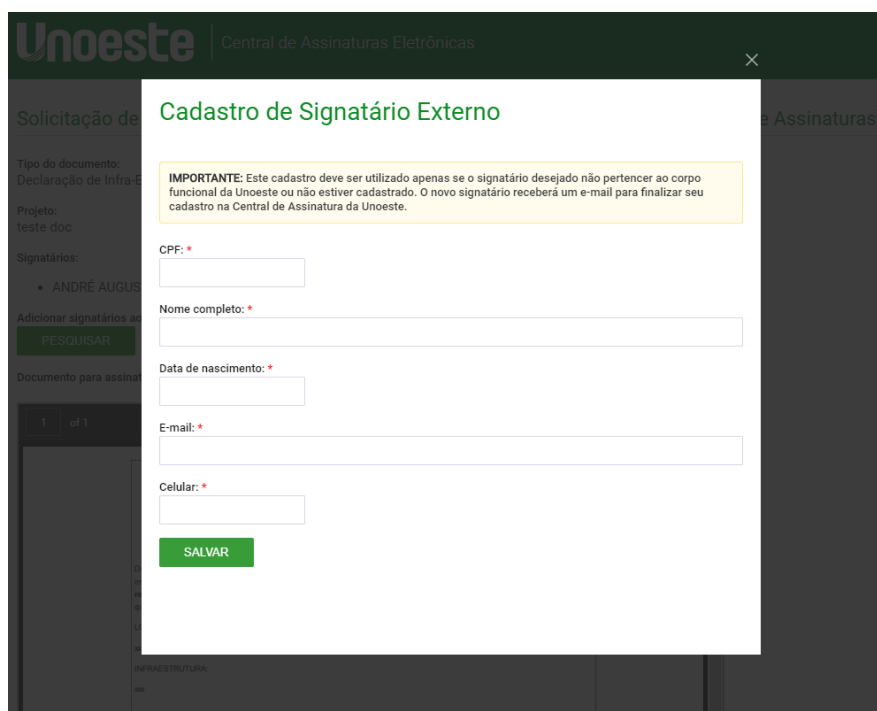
Unoeste | Central de Assinaturas Eletrônicas

×

Solicitação de

e Assinaturas

Tipo do documento:
Declaração de Infra-E

Projeto:
teste doc

Signatários:

• ANDRÉ AUGUS

Adicionar signatários ao

PESQUISAR

Documento para assinat

1 of 1

INFRAESTRUTURA:

Cadastro de Signatário Externo

IMPORTANTE: Este cadastro deve ser utilizado apenas se o signatário desejado não pertencer ao corpo funcional da Unoeste ou não estiver cadastrado. O novo signatário receberá um e-mail para finalizar seu cadastro na Central de Assinatura da Unoeste.

CPF: *

Nome completo: *

Data de nascimento: *

E-mail: *

Celular: *

SALVAR